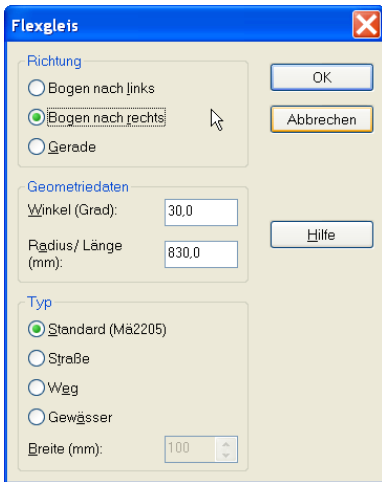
Flexgleis

Richtung

Bogen nach links

Bogen nach rechts

Gerade

Geometriedaten

Winkel (Grad): 30,0

Radius/ Länge (mm): 830,0

Typ

Standard (Mä2205)

Straße

Weg

Gewässer

Breite (mm): 100

OK

Abbrechen

Hilfe